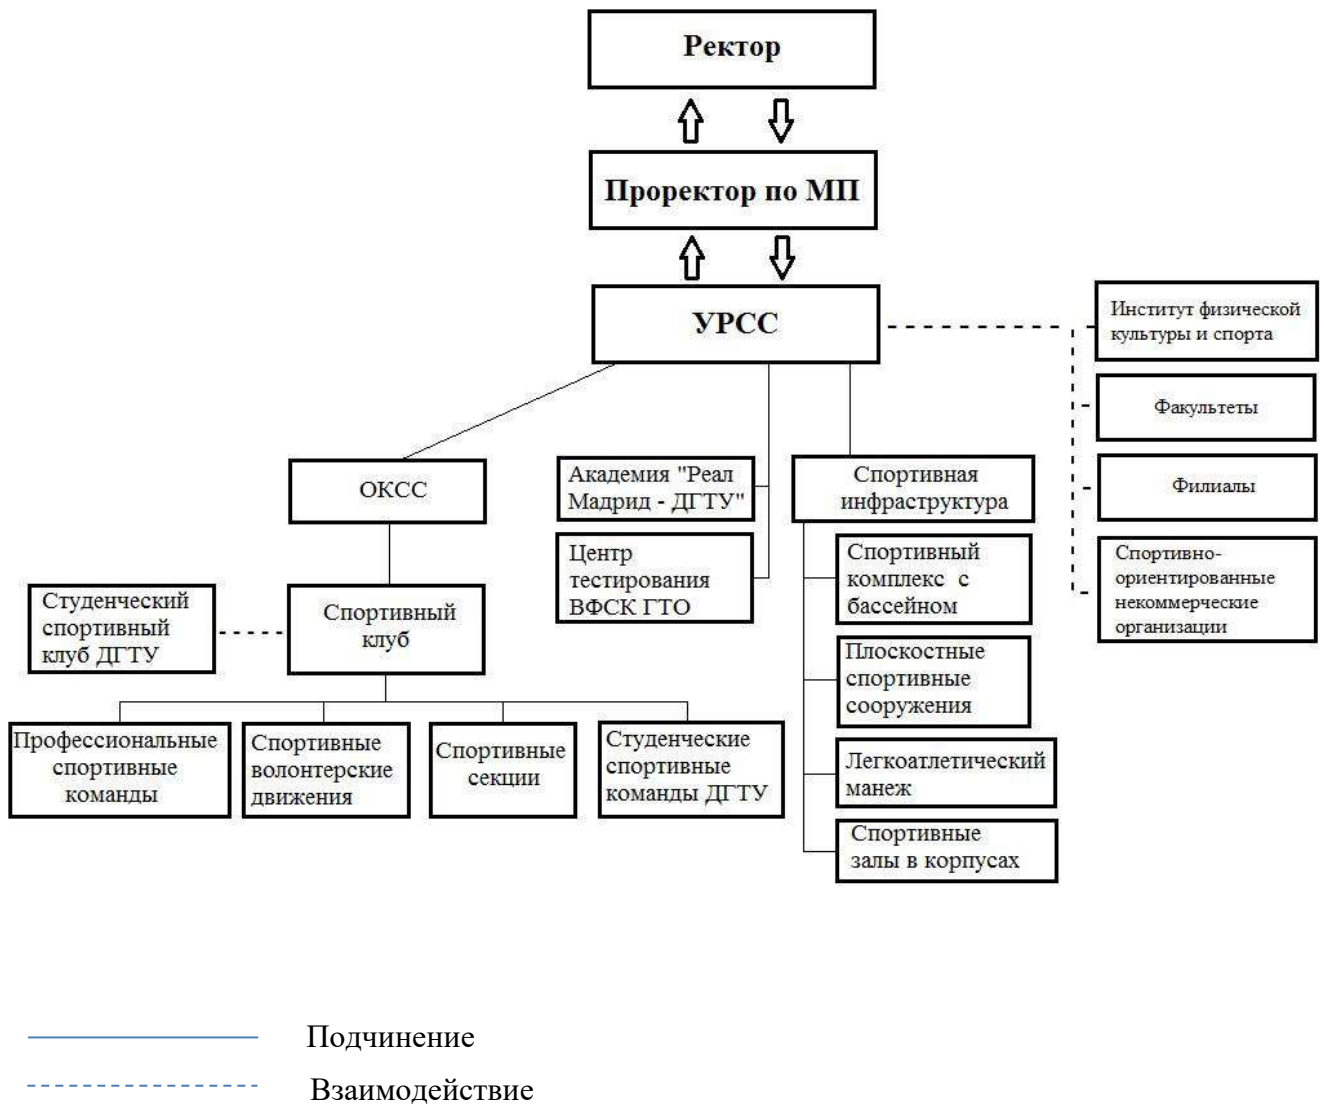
Ректор

Проректор по МП

УРСС

Институт физической культуры и спорта

Факультеты

Филиалы

Спортивно-ориентированные некоммерческие организации

ОКСС

Академия "Реал Мадрид - ДГТУ"

Центр тестирования ВФСК ГТО

Спортивная инфраструктура

Спортивный комплекс с бассейном

Плоскостные спортивные сооружения

Легкоатлетический манеж

Спортивные залы в корпусах

Студенческий спортивный клуб ДГТУ

Спортивный клуб

Профессиональные спортивные команды

Спортивные волонтерские движения

Спортивные секции

Студенческие спортивные команды ДГТУ

Подчинение

Взаимодействие